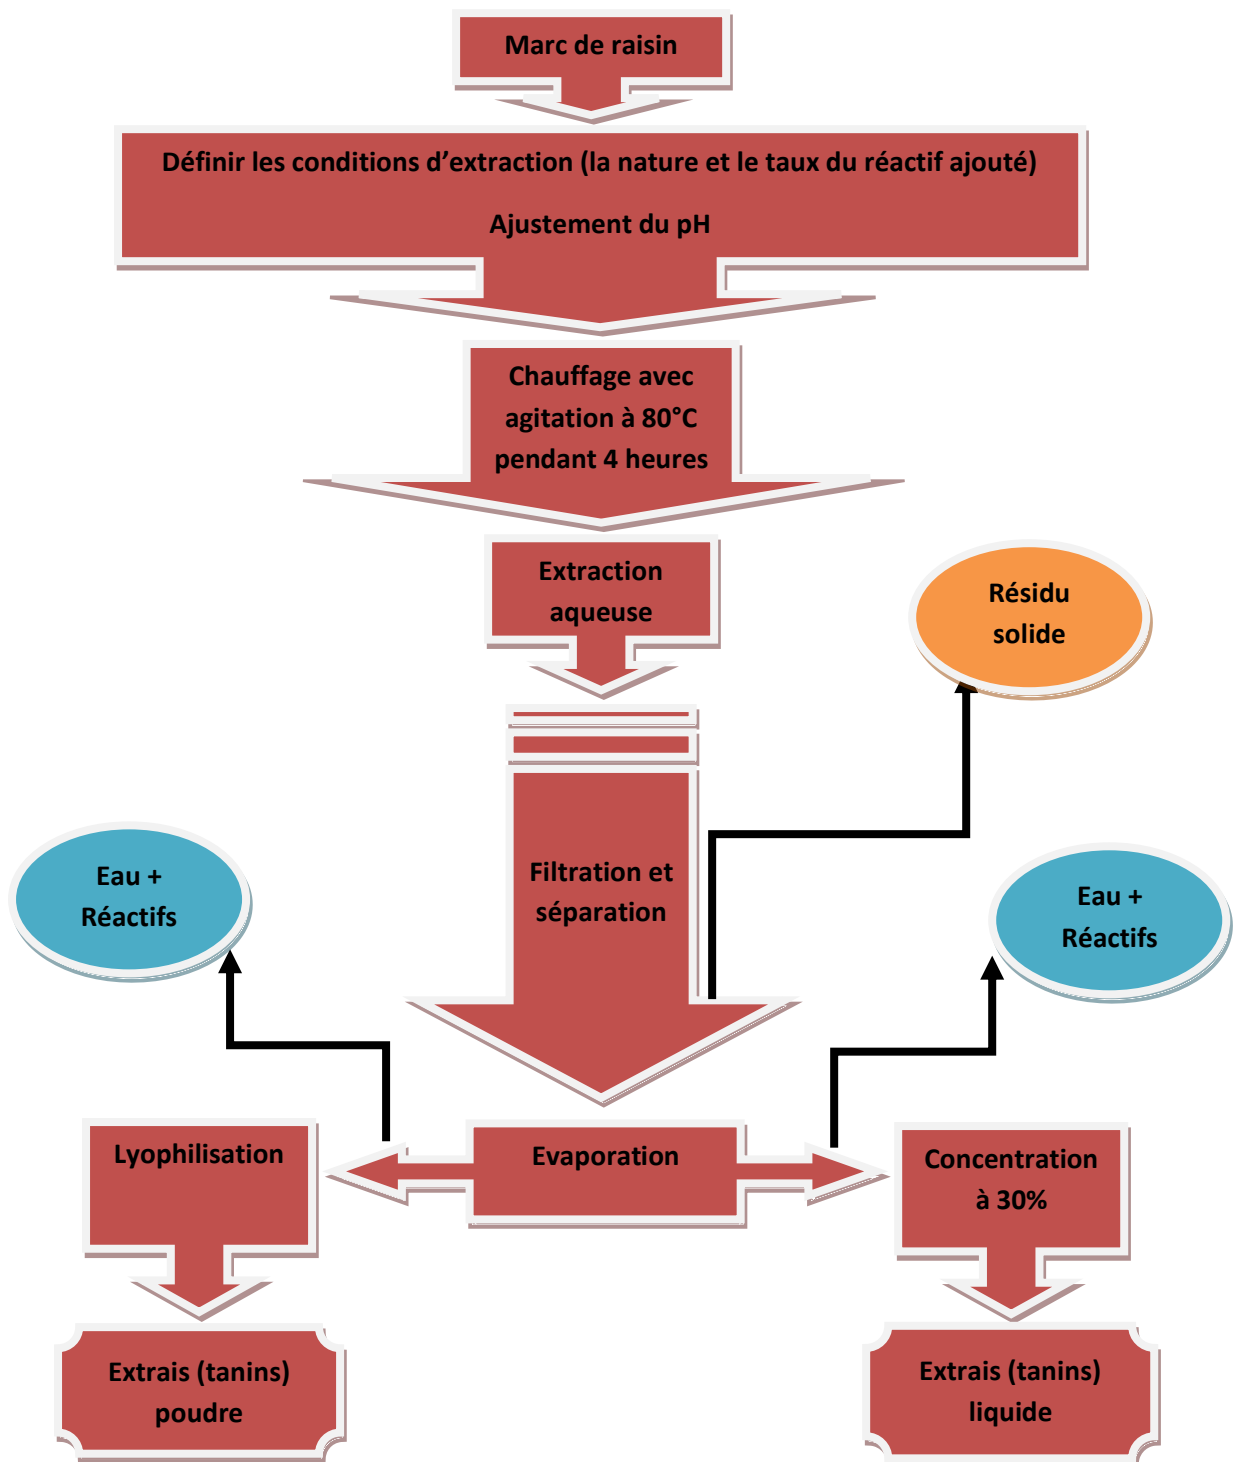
Marc de raisin

Définir les conditions d’extraction (la nature et le taux du réactif ajouté)

Ajustement du pH

Chauffage avec agitation à 80°C pendant 4 heures

Extraction aqueuse

Résidu solide

Filtration et séparation

Eau + Réactifs

Eau + Réactifs

Lyophilisation

Evaporation

Concentration à 30%

Extrais (tanins) poudre

Extrais (tanins) liquide